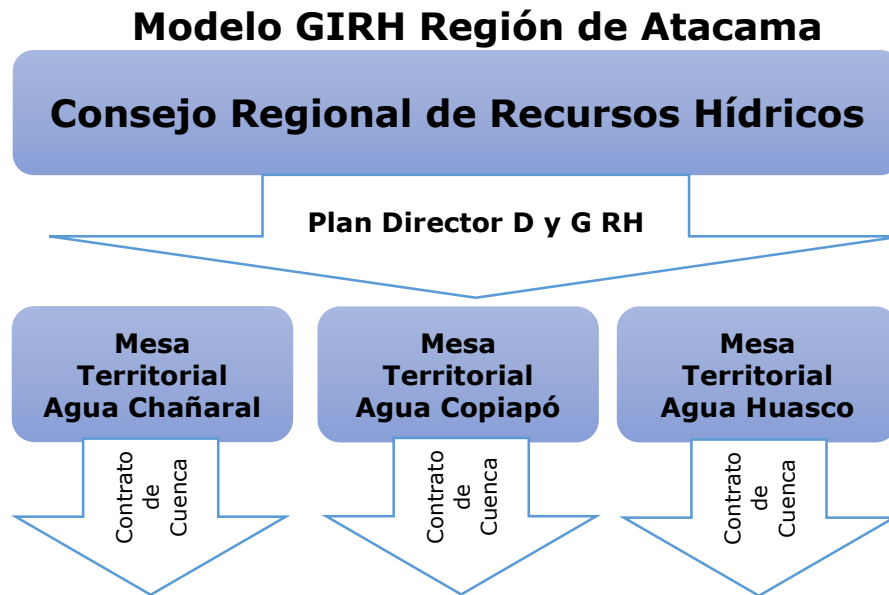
Modelo GIRH Región de Atacama

Consejo Regional de Recursos Hídricos

Plan Director D y G RH

Mesa Territorial Agua Chañaral

Mesa Territorial Agua Copiapó

Mesa Territorial Agua Huasco

Contrato de Cuenca

Contrato de Cuenca

Contrato de Cuenca